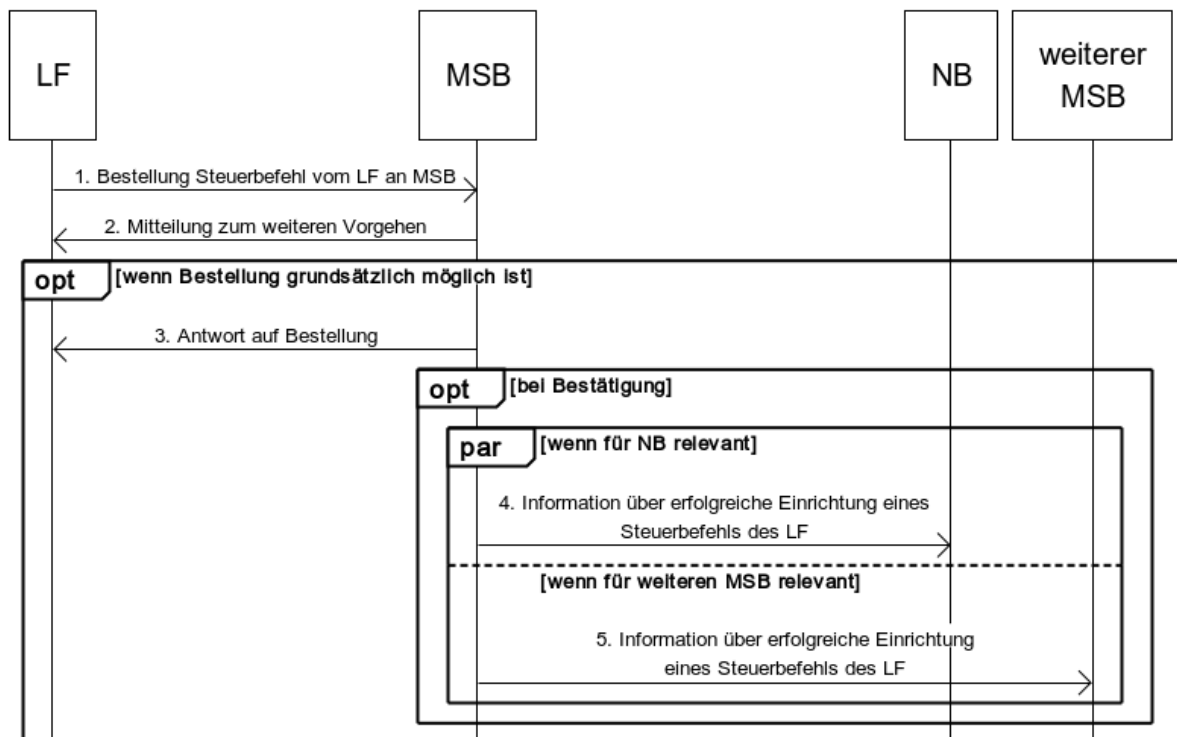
LF

MSB

NB

weiterer MSB

1. Bestellung Steuerbefehl vom LF an MSB

2. Mitteilung zum weiteren Vorgehen

opt [wenn Bestellung grundsätzlich möglich ist]

3. Antwort auf Bestellung

opt [bei Bestätigung]

par [wenn für NB relevant]

4. Information über erfolgreiche Einrichtung eines Steuerbefehls des LF

[wenn für weiteren MSB relevant]

5. Information über erfolgreiche Einrichtung eines Steuerbefehls des LF